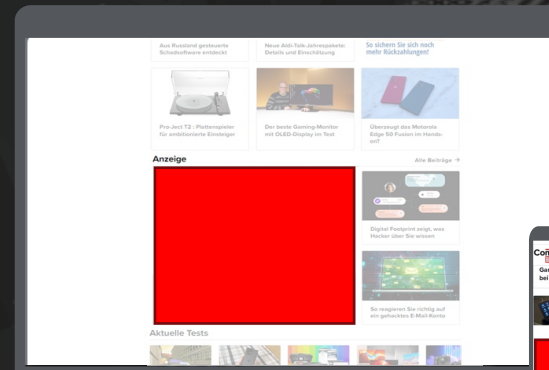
Aus Russland gesteuerte Schadsoftware entdeckt

Neue Aldi-Talk-Jahrespakete: Details und Einschätzung

So sichern Sie sich noch mehr Rückzahlungen!

Pro-Ject T2 : Plattenspieler für ambitionierte Einsteiger

Der beste Gaming-Monitor mit OLED-Display im Test

Überzeugt das Motorola Edge 50 Fusion im Handson?

Anzeige

Alle Beiträge →

Digital Footprint zeigt, was Hacker über Sie wissen

So reagieren Sie richtig auf ein gehacktes E-Mail-Konto

Aktuelle Tests

Co

Ga
bei